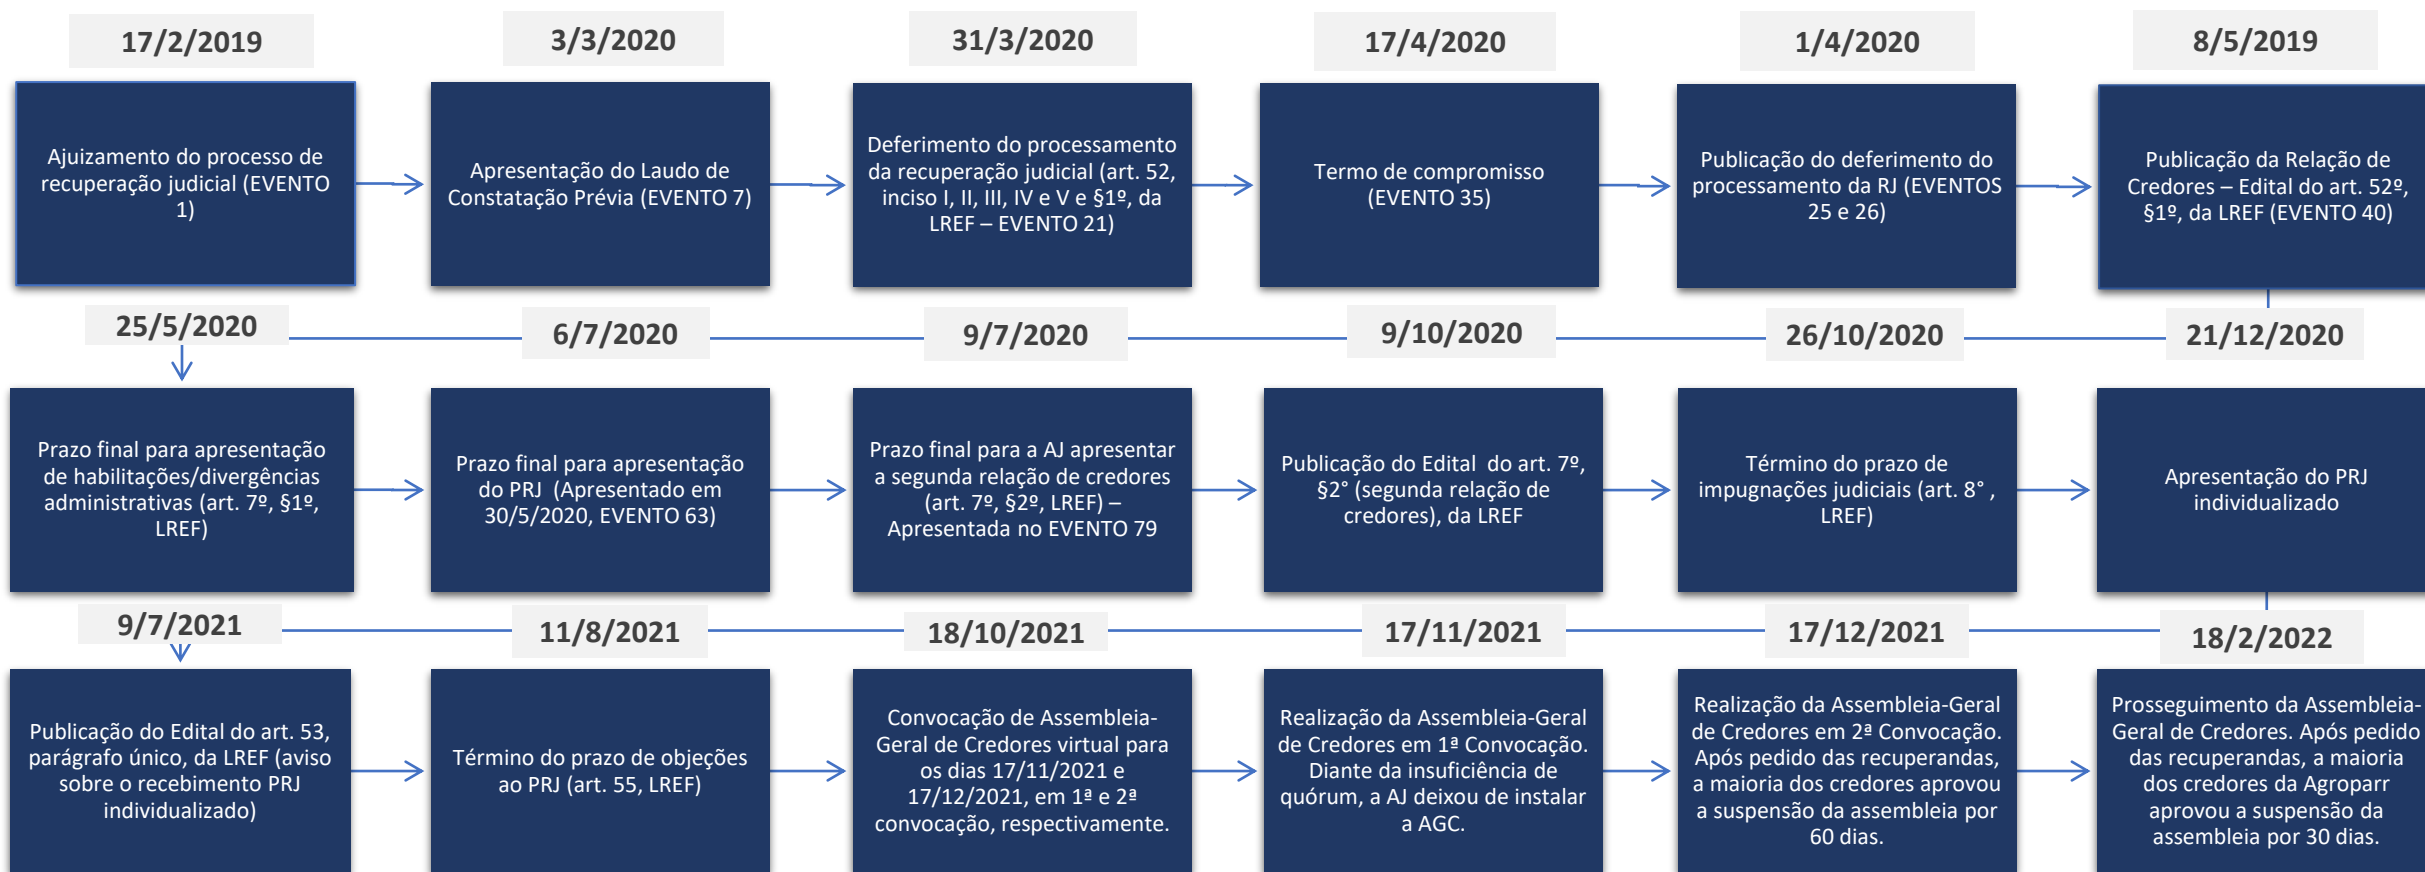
17/2/2019

Ajuizamento do processo de recuperação judicial (EVENTO 1)

3/3/2020

Apresentação do Laudo de Constatação Prévia (EVENTO 7)

31/3/2020

Deferimento do processamento da recuperação judicial (art. 52, inciso I, II, III, IV e V e §1º, da LREF – EVENTO 21)

17/4/2020

Termo de compromisso (EVENTO 35)

1/4/2020

Publicação do deferimento do processamento da RJ (EVENTOS 25 e 26)

8/5/2019

Publicação da Relação de Credores – Edital do art. 52º, §1º, da LREF (EVENTO 40)

25/5/2020

Prazo final para apresentação de habilitações/divergências administrativas (art. 7º, §1º, LREF)

6/7/2020

Prazo final para apresentação do PRJ (Apresentado em 30/5/2020, EVENTO 63)

9/7/2020

Prazo final para a AJ apresentar a segunda relação de credores (art. 7º, §2º, LREF) – Apresentada no EVENTO 79

9/10/2020

Publicação do Edital do art. 7º, §2° (segunda relação de credores), da LREF

26/10/2020

Término do prazo de impugnações judiciais (art. 8° , LREF)

21/12/2020

Apresentação do PRJ individualizado

9/7/2021

Publicação do Edital do art. 53, parágrafo único, da LREF (aviso sobre o recebimento PRJ individualizado)

11/8/2021

Término do prazo de objeções ao PRJ (art. 55, LREF)

18/10/2021

Convocação de Assembleia-Geral de Credores virtual para os dias 17/11/2021 e 17/12/2021, em 1ª e 2ª convocação, respectivamente.

17/11/2021

Realização da Assembleia-Geral de Credores em 1ª Convocação. Diante da insuficiência de quórum, a AJ deixou de instalar a AGC.

17/12/2021

Realização da Assembleia-Geral de Credores em 2ª Convocação. Após pedido das recuperandas, a maioria dos credores aprovou a suspensão da assembleia por 60 dias.

18/2/2022

Prosseguimento da Assembleia-Geral de Credores. Após pedido das recuperandas, a maioria dos credores da Agroparr aprovou a suspensão da assembleia por 30 dias.